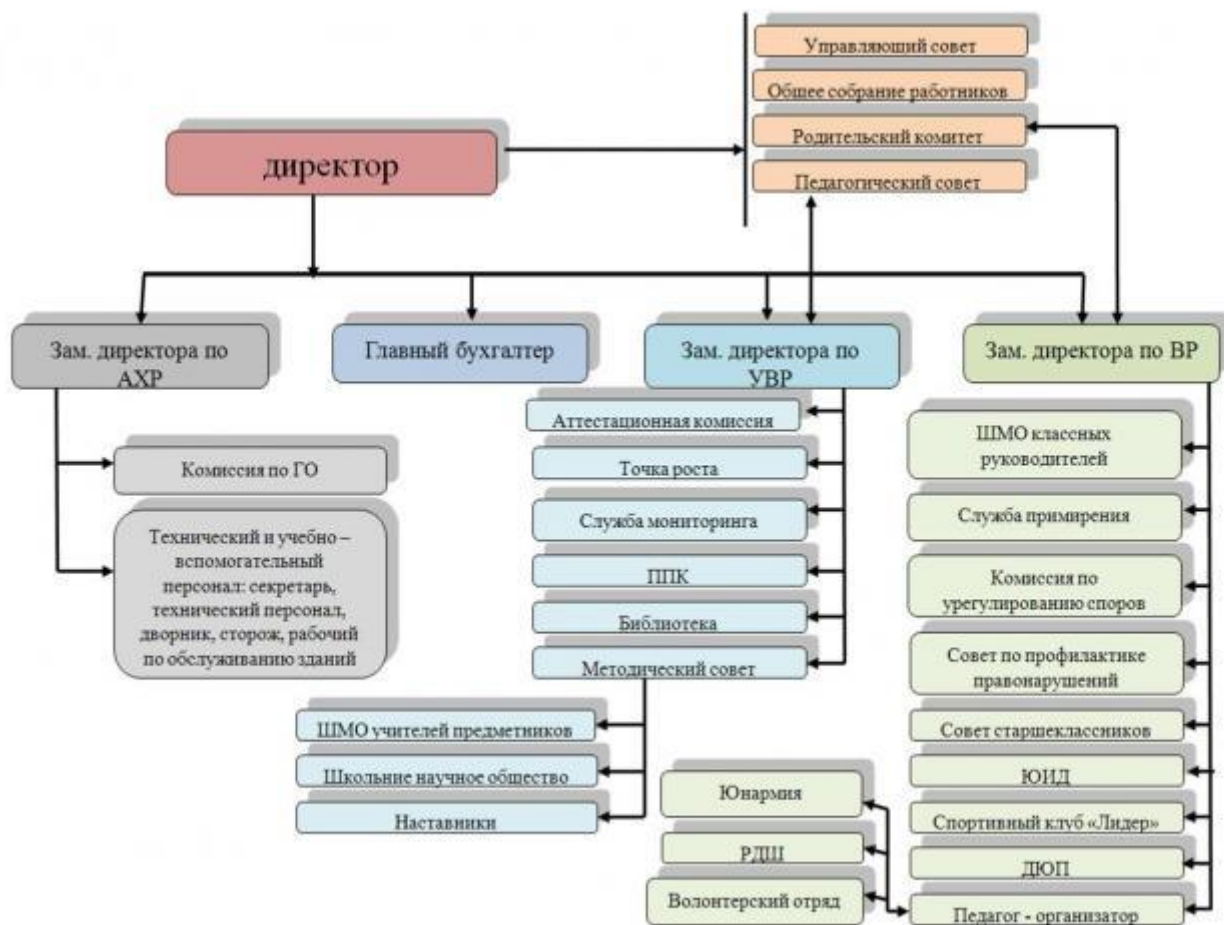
Управляющий совет
Общее собрание работников
Родительский комитет
Педагогический совет

директор

Зам. директора по АХР
Главный бухгалтер
Зам. директора по УВР
Зам. директора по ВР

Комиссия по ГО
Технический и учебно – вспомогательный персонал: секретарь, технический персонал, дворник, сторож, рабочий по обслуживанию зданий

Аттестационная комиссия
Точка роста
Служба мониторинга
ППК
Библиотека
Методический совет
ШМО учителей предметников
Школьное научное общество
Наставники

ШМО классных руководителей
Служба примирения
Комиссия по урегулированию споров
Совет по профилактике правонарушений
Совет старшеклассников
ЮИД
Спортивный клуб «Лидер»
ДЮП
Педагог - организатор
Юнармия
РДШ
Волонтерский отряд